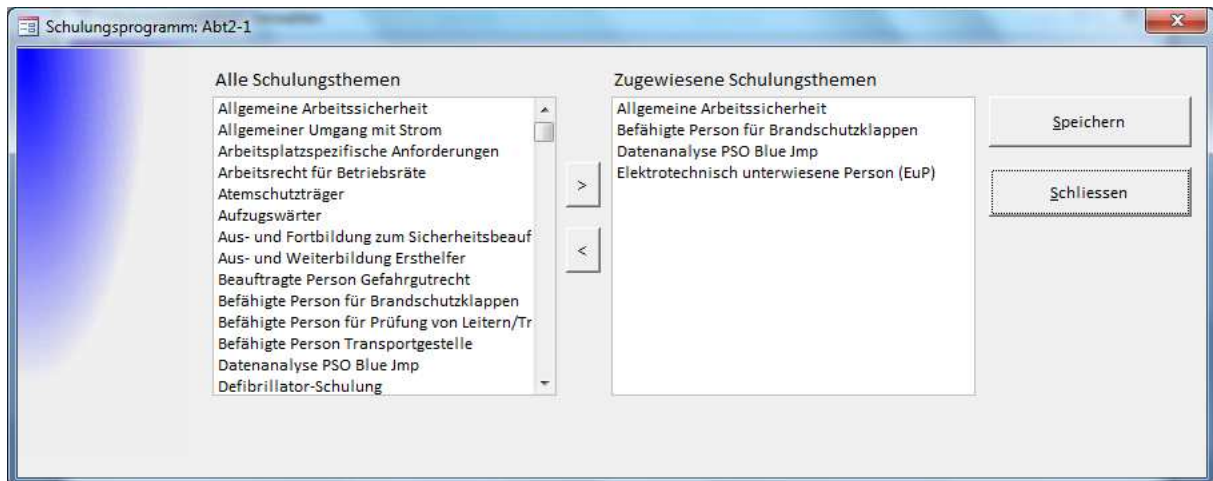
Schulungsprogramm: Abt2-1

Alle Schulungsthemen

Allgemeine Arbeitssicherheit
Allgemeiner Umgang mit Strom
Arbeitsplatzspezifische Anforderungen
Arbeitsrecht für Betriebsräte
Atemschutzträger
Aufzugswärter
Aus- und Fortbildung zum Sicherheitsbeauf
Aus- und Weiterbildung Ersthelfer
Beauftragte Person Gefahrgutrecht
Befähigte Person für Brandschutzklappen
Befähigte Person für Prüfung von Leitern/Tr
Befähigte Person Transportgestelle
Datenanalyse PSO Blue Jmp
Defibrillator-Schulung

>

<

Zugewiesene Schulungsthemen

Allgemeine Arbeitssicherheit
Befähigte Person für Brandschutzklappen
Datenanalyse PSO Blue Jmp
Elektrotechnisch unterwiesene Person (EuP)

Speichern

Schliessen